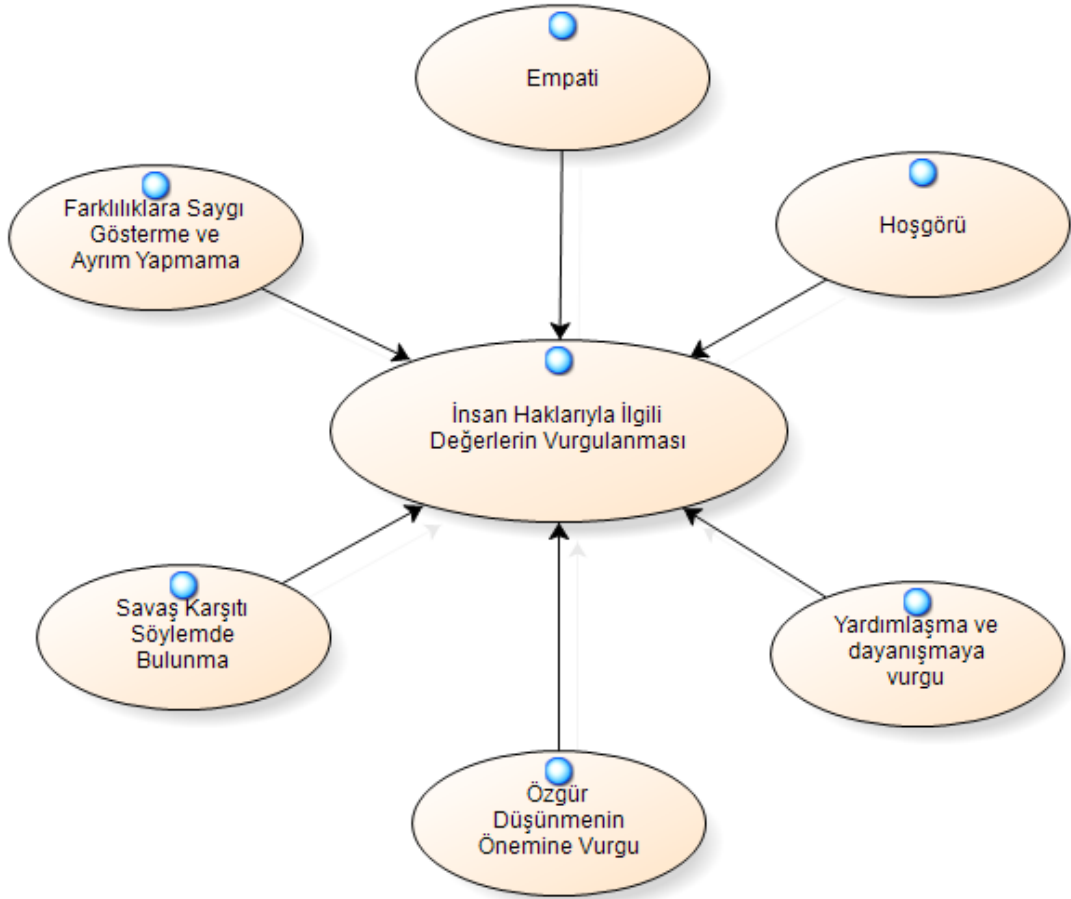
Empati

Farklılıklara Saygı Gösterme ve Ayrım Yapmama

Hoşgörü

İnsan Haklarıyla İlgili Değerlerin Vurgulanması

Savaş Karşıtı Söylemde Bulunma

Yardımlaşma ve dayanışmaya vurgu

Özgür Düşünmenin Önemine Vurgu